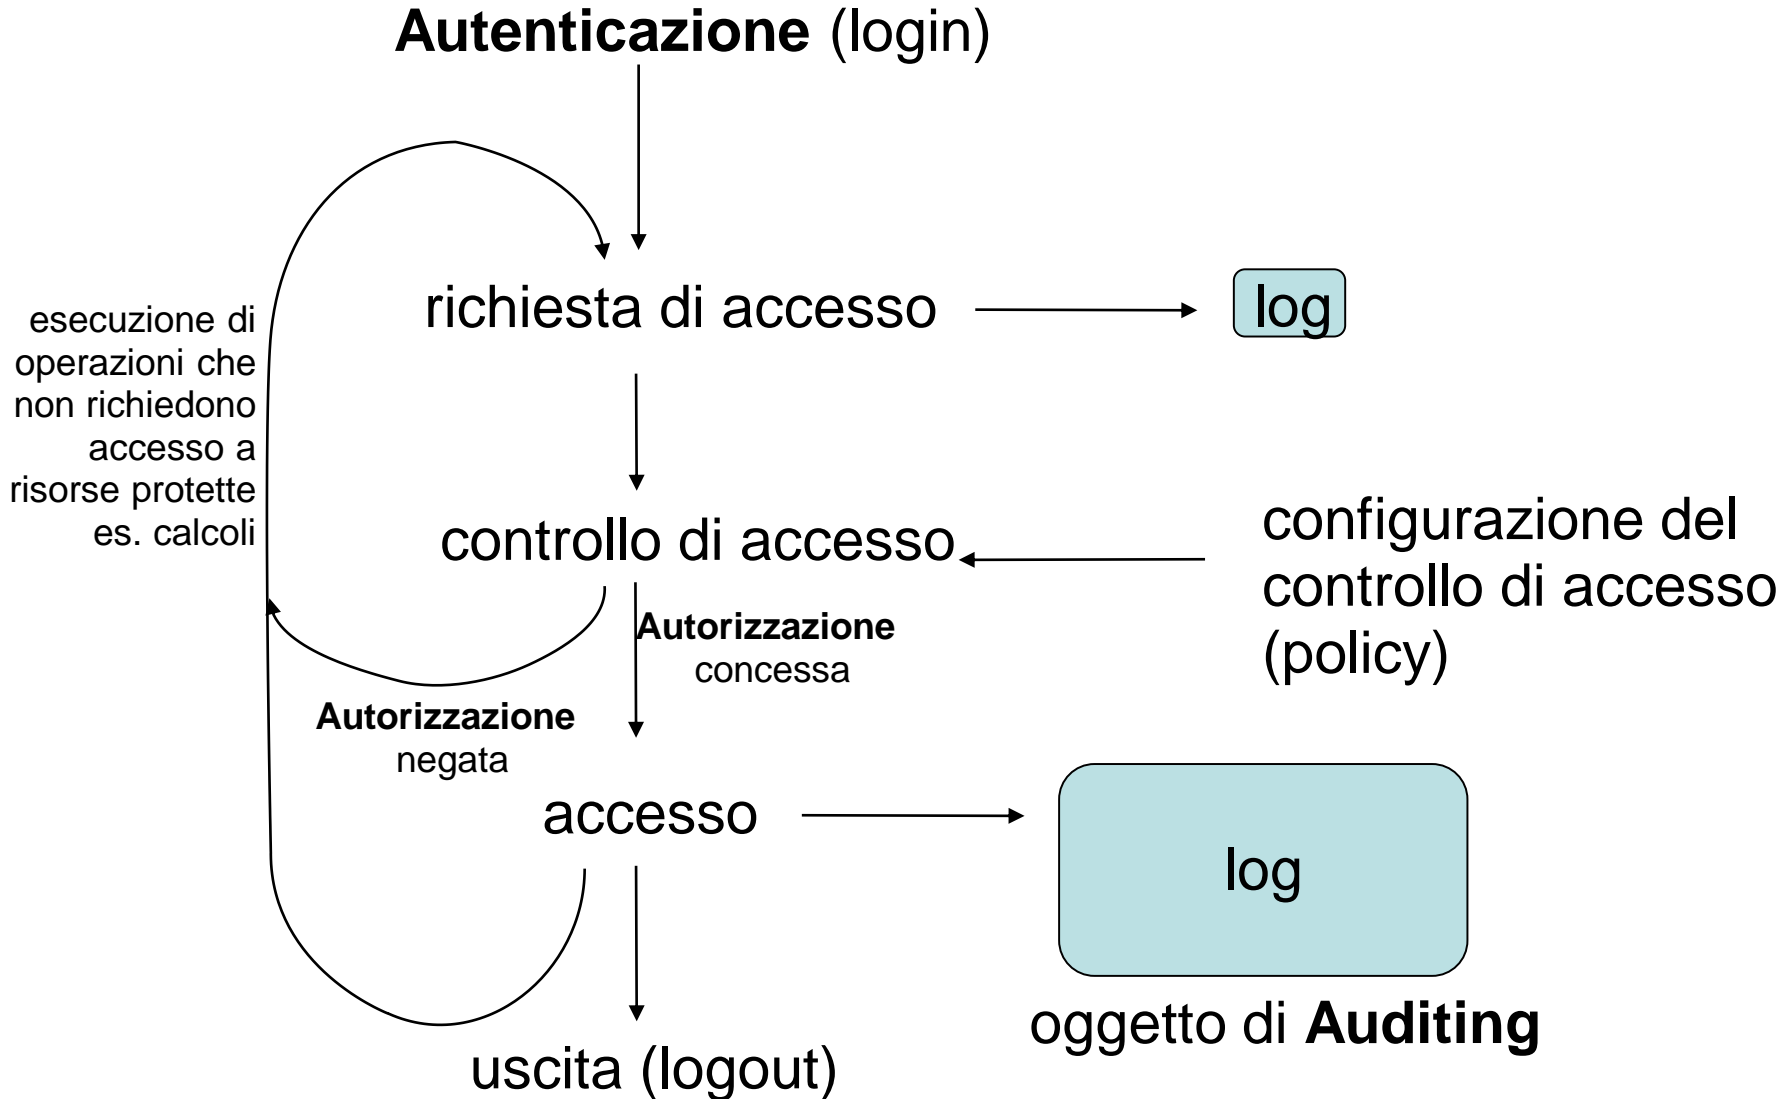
**Autenticazione** (login)

esecuzione di operazioni che non richiedono accesso a risorse protette es. calcoli

richiesta di accesso

log

controllo di accesso

configurazione del controllo di accesso (policy)

**Autorizzazione** concessa

**Autorizzazione** negata

accesso

log

oggetto di **Auditing**

uscita (logout)